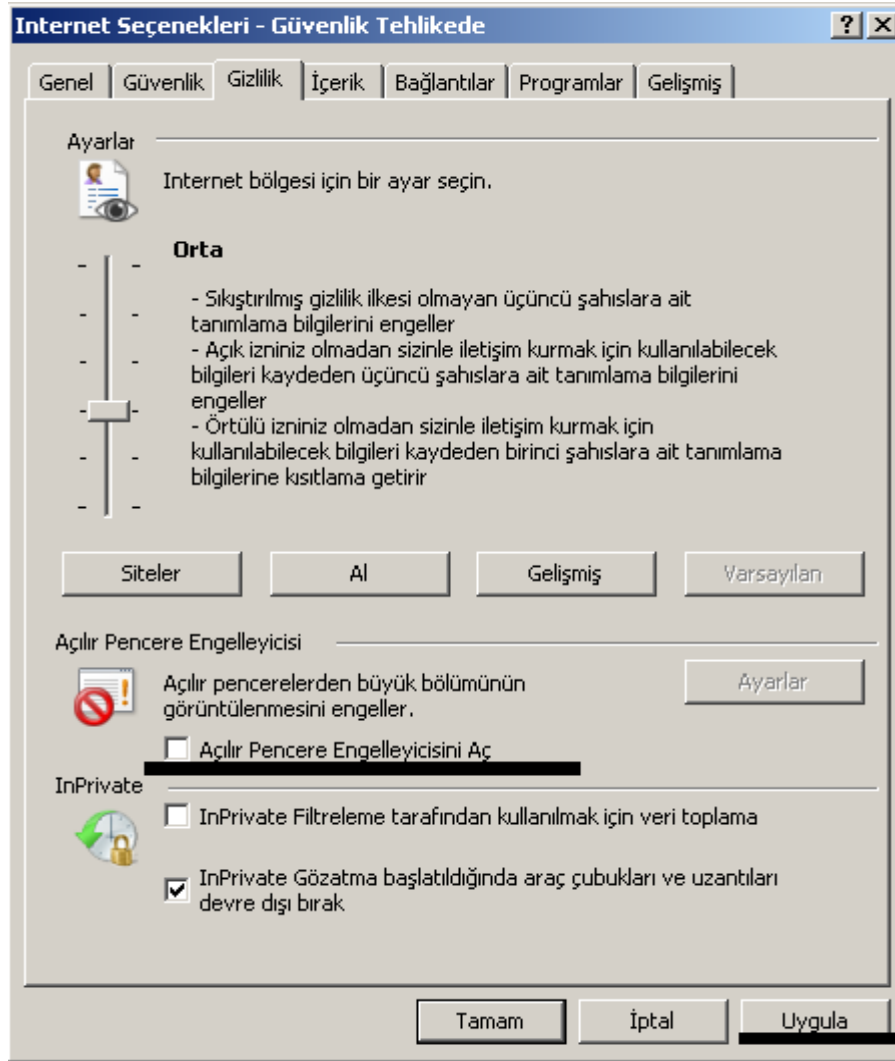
Internet Seçenekleri - Güvenlik Tehlikede

? X

Genel | Güvenlik | Gizlilik | İçerik | Bağlantılar | Programlar | Gelişmiş

Ayarlar

Internet bölgesi için bir ayar seçin.

Orta

- Sıkıştırılmış gizlilik ilkesi olmayan üçüncü şahıslara ait tanımlama bilgilerini engeller
- Açık izniniz olmadan sizinle iletişim kurmak için kullanılabilecek bilgileri kaydeden üçüncü şahıslara ait tanımlama bilgilerini engeller
- Örtülü izniniz olmadan sizinle iletişim kurmak için kullanılabilecek bilgileri kaydeden birinci şahıslara ait tanımlama bilgilerine kısıtlama getirir

Siteler | Al | Gelişmiş | Varsayılan

Açılır Pencere Engelleyicisi

Açılır pencerelerden büyük bölümünün görüntülenmesini engeller.

Ayarlar

Açılır Pencere Engelleyicisini Aç

InPrivate

InPrivate Filtreleme tarafından kullanılmak için veri toplama

InPrivate Gözatma başlatıldığında araç çubukları ve uzantıları devre dışı bırak

Tamam | İptal | Uygula